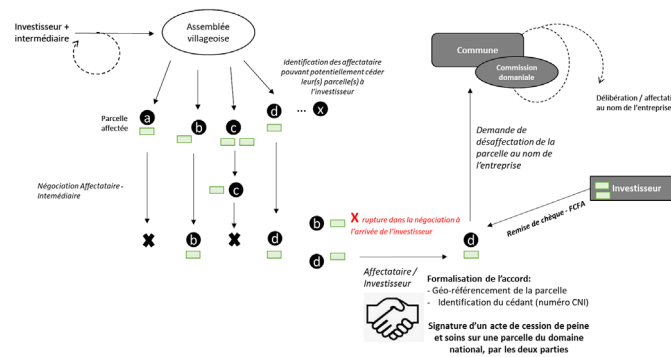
Investisseur + intermédiaire

Assemblée villageoise

Identification des affectataire pouvant potentiellement céder leur(s) parcelle(s) à l'investisseur

Parcelle affectée

a

b

c

d

...

x

c

Négociation Affectataire - Intemédiaire

b

d

b

X rupture dans la négociation à l'arrivée de l'investisseur

d

Commune

Commission domaniale

Délibération / affecta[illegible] au nom de l'entreprise

Demande de désaffectation de la parcelle au nom de l'entreprise

Investisseur

Remise de chèque - FCFA

d

Affectataire / Investisseur

Formalisation de l'accord:
- Géo-référencement de la parcelle
- Identification du cédant (numéro CNI)

Signature d'un acte de cession de peine et soins sur une parcelle du domaine national, par les deux parties